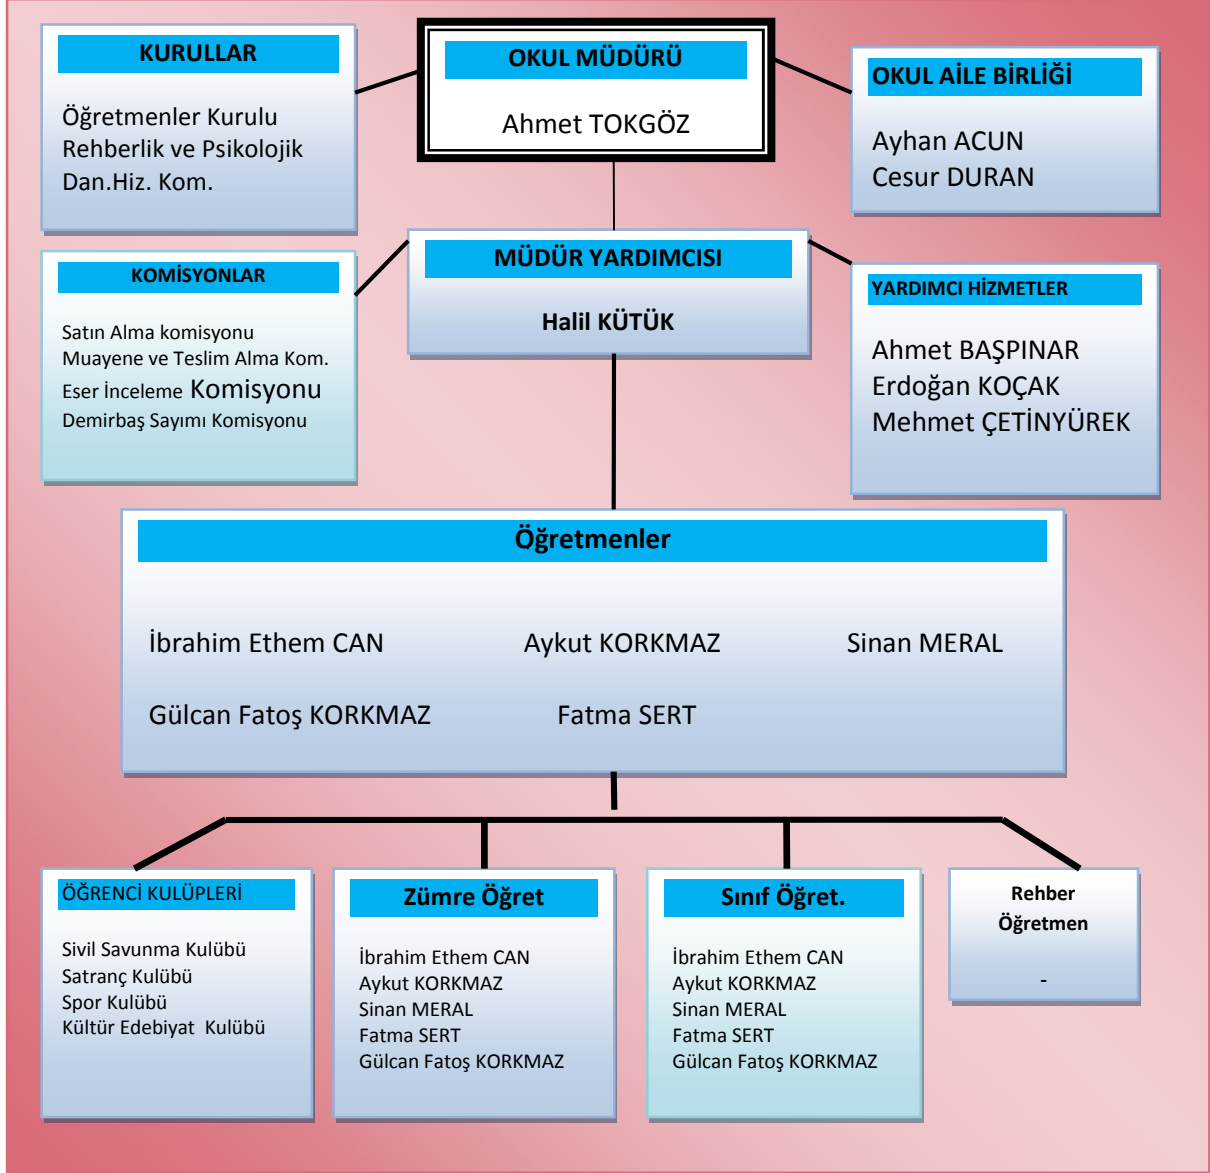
KURULLAR

Öğretmenler Kurulu
Rehberlik ve Psikolojik Dan.Hiz. Kom.

OKUL MÜDÜRÜ

Ahmet TOKGÖZ

OKUL AİLE BİRLİĞİ

Ayhan ACUN
Cesur DURAN

KOMİSYONLAR

Satın Alma komisyonu
Muayene ve Teslim Alma Kom.
Eser İnceleme Komisyonu
Demirbaş Sayımı Komisyonu

MÜDÜR YARDIMCISI

Halil KÜTÜK

YARDIMCI HİZMETLER

Ahmet BAŞPINAR
Erdoğan KOÇAK
Mehmet ÇETİNYÜREK

Öğretmenler

İbrahim Ethem CAN
Aykut KORKMAZ
Sinan MERAL
Gülcan Fatoş KORKMAZ
Fatma SERT

ÖĞRENCİ KULÜPLERİ

Sivil Savunma Kulübü
Satranç Kulübü
Spor Kulübü
Kültür Edebiyat Kulübü

Zümre Öğret

İbrahim Ethem CAN
Aykut KORKMAZ
Sinan MERAL
Fatma SERT
Gülcan Fatoş KORKMAZ

Sınıf Öğret.

İbrahim Ethem CAN
Aykut KORKMAZ
Sinan MERAL
Fatma SERT
Gülcan Fatoş KORKMAZ

Rehber Öğretmen

-